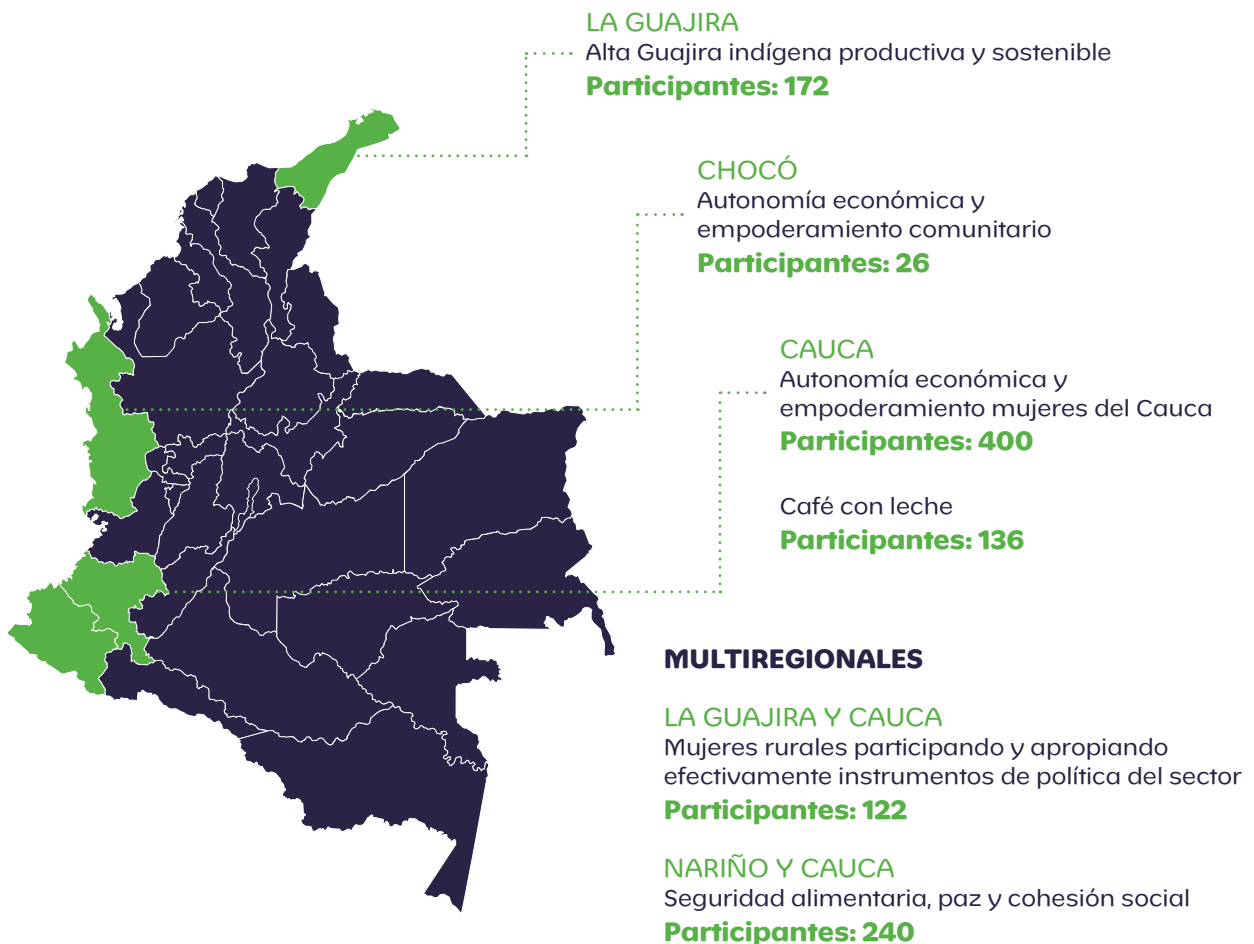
LA GUAJIRA
Alta Guajira indígena productiva y sostenible
Participantes: 172

CHOCÓ
Autonomía económica y empoderamiento comunitario
Participantes: 26

CAUCA
Autonomía económica y empoderamiento mujeres del Cauca
Participantes: 400

Café con leche
Participantes: 136

MULTIREGIONALES

LA GUAJIRA Y CAUCA
Mujeres rurales participando y apropiando efectivamente instrumentos de política del sector
Participantes: 122

NARIÑO Y CAUCA
Seguridad alimentaria, paz y cohesión social
Participantes: 240